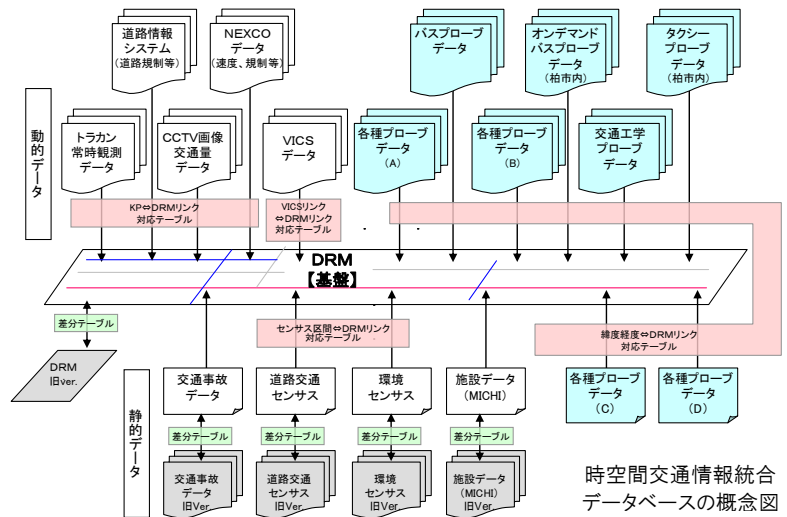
道路情報システム（道路規制等）

NEXCOデータ（速度、規制等）

バスプローブデータ

オンデマンドバスプローブデータ（柏市内）

タクシープローブデータ（柏市内）

動的データ

トラカン常時観測データ

CCTV画像交通量データ

VICSデータ

各種プローブデータ（A）

各種プローブデータ（B）

交通工学プローブデータ

KP⇔DRMリンク対応テーブル

VICSリンク⇔DRMリンク対応テーブル

DRM
【基盤】

差分テーブル

DRM 旧Ver.

センサス区間⇔DRMリンク対応テーブル

緯度経度⇔DRMリンク対応テーブル

静的データ

交通事故データ

道路交通センサス

環境センサス

施設データ（MICHI）

各種プローブデータ（C）

各種プローブデータ（D）

差分テーブル

差分テーブル

差分テーブル

差分テーブル

交通事故データ 旧Ver.

道路交通センサス 旧Ver.

環境センサス 旧Ver.

施設データ（MICHI） 旧Ver.

時空間交通情報統合データベースの概念図